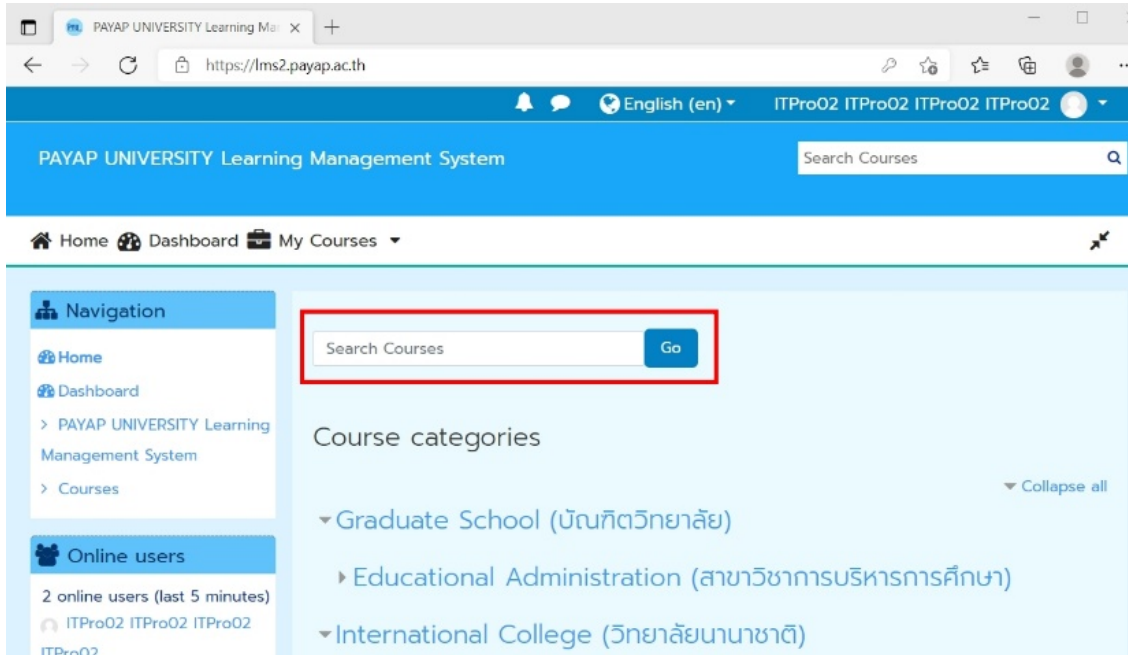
PAYAP UNIVERSITY Learning Ma ×
+
https://lms2.payap.ac.th

English (en)
ITPro02 ITPro02 ITPro02 ITPro02

PAYAP UNIVERSITY Learning Management System
Search Courses

Home Dashboard My Courses

Navigation
Home
Dashboard
> PAYAP UNIVERSITY Learning Management System
> Courses

Online users
2 online users (last 5 minutes)
ITPro02 ITPro02 ITPro02 ITPro02

Search Courses
Go

Course categories

Collapse all

Graduate School (บัณฑิตวิทยาลัย)

Educational Administration (สาขาวิชาการบริหารการศึกษา)

International College (วิทยาลัยนานาชาติ)